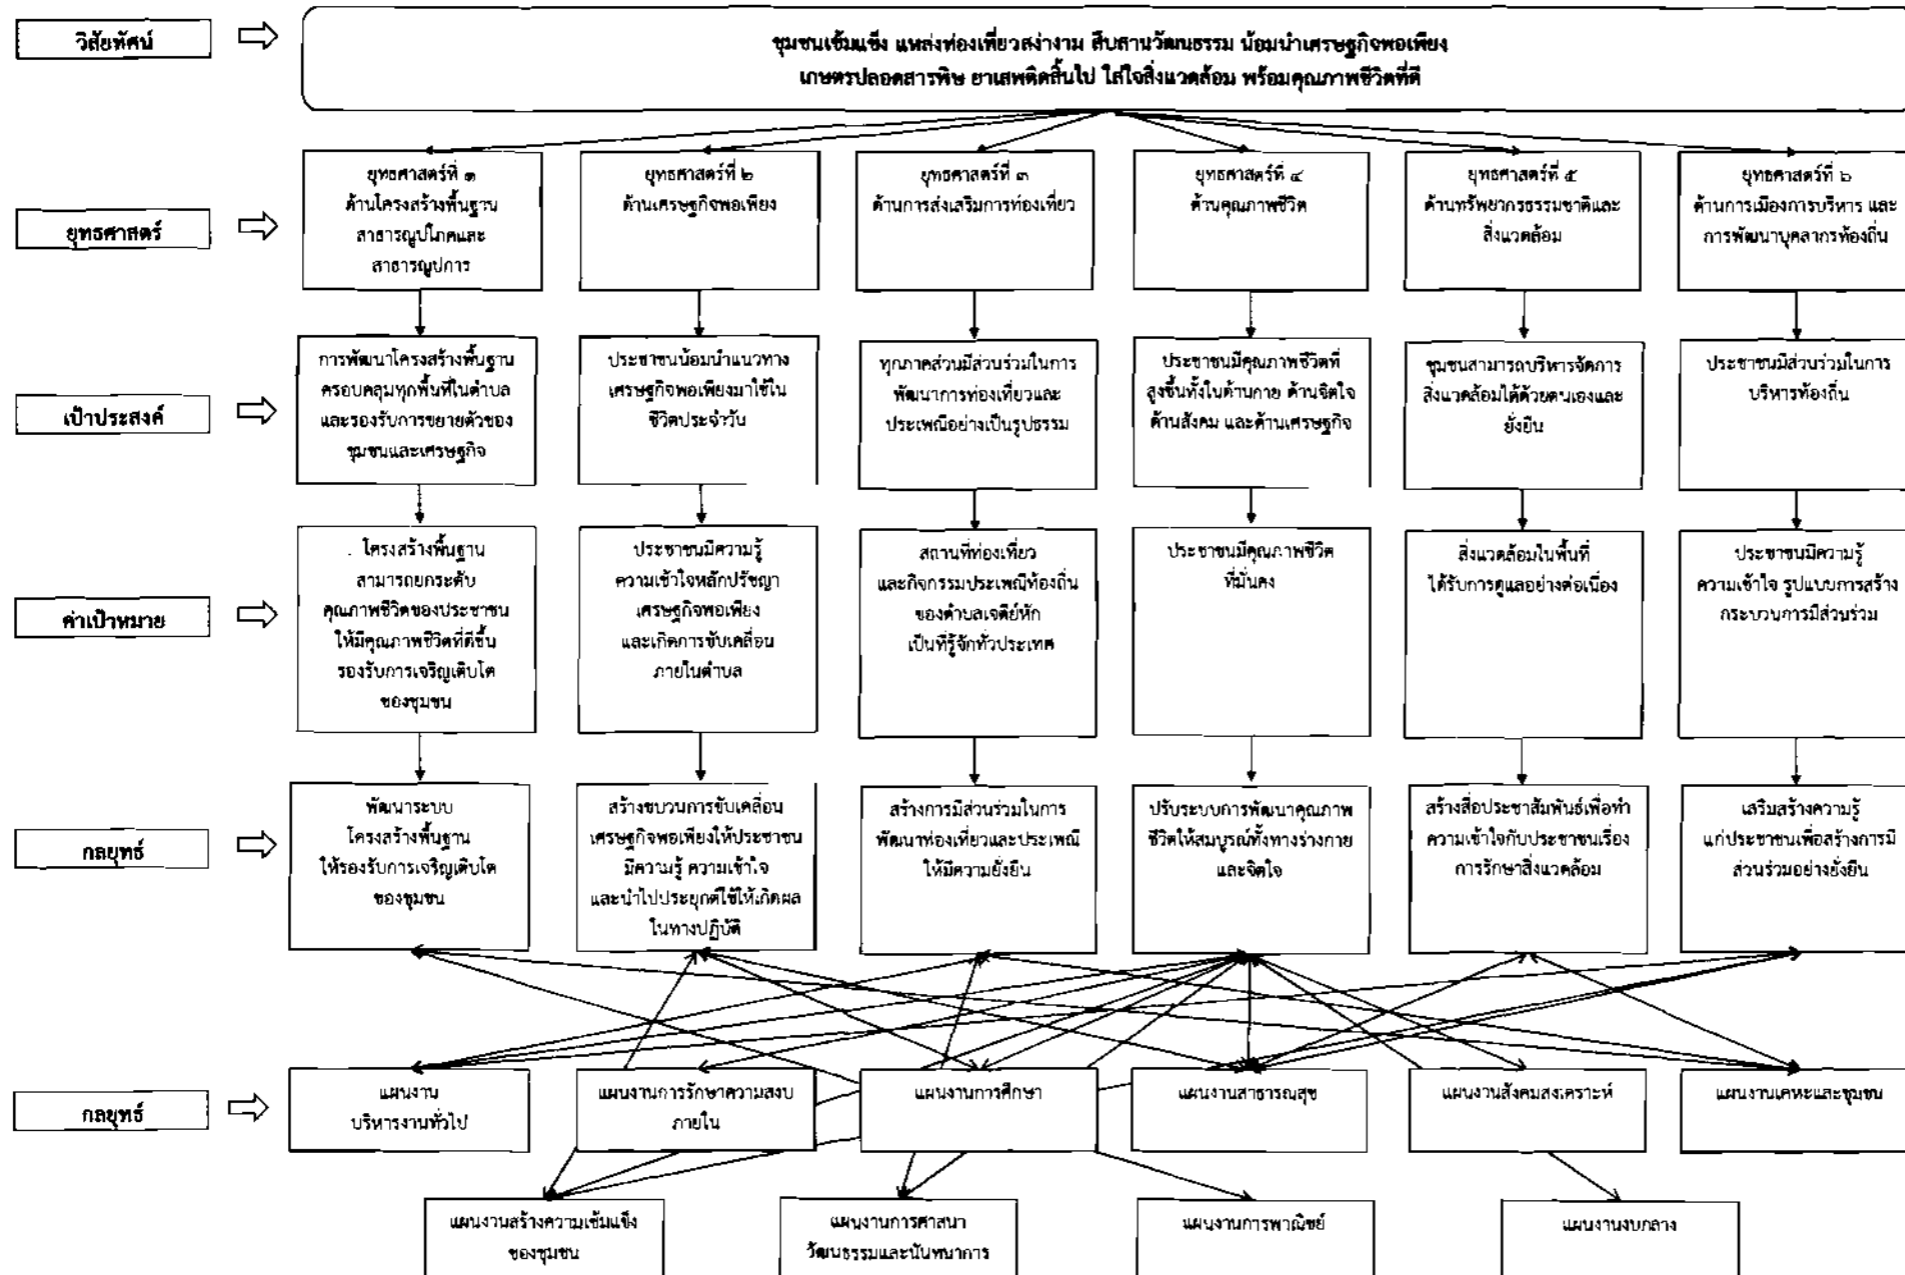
วิสัยทัศน์

ชุมชนเข้มแข็ง แหล่งท่องเที่ยวสง่างาม สืบสานวัฒนธรรม น้อมนำเศรษฐกิจพอเพียง เกษตรปลอดสารพิษ ยาเสพติดสิ้นไป ใส่ใจสิ่งแวดล้อม พร้อมคุณภาพชีวิตที่ดี

ยุทธศาสตร์

ยุทธศาสตร์ที่ ๑ ด้านโครงสร้างพื้นฐาน สาธารณูปโภคและสาธารณูปการ

ยุทธศาสตร์ที่ ๒ ด้านเศรษฐกิจพอเพียง

ยุทธศาสตร์ที่ ๓ ด้านการส่งเสริมการท่องเที่ยว

ยุทธศาสตร์ที่ ๔ ด้านคุณภาพชีวิต

ยุทธศาสตร์ที่ ๕ ด้านทรัพยากรธรรมชาติและสิ่งแวดล้อม

ยุทธศาสตร์ที่ ๖ ด้านการเมืองการบริหาร และการพัฒนาบุคลากรท้องถิ่น

เป้าประสงค์

การพัฒนาโครงสร้างพื้นฐานครอบคลุมทุกพื้นที่ในตำบลและรองรับการขยายตัวของชุมชนและเศรษฐกิจ

ประชาชนน้อมนำแนวทางเศรษฐกิจพอเพียงมาใช้ในชีวิตประจำวัน

ทุกภาคส่วนมีส่วนร่วมในการพัฒนาการท่องเที่ยวและประเพณีอย่างเป็นรูปธรรม

ประชาชนมีคุณภาพชีวิตที่สูงขึ้นทั้งในด้านกาย ด้านจิตใจ ด้านสังคม และด้านเศรษฐกิจ

ชุมชนสามารถบริหารจัดการสิ่งแวดล้อมได้ด้วยตนเองและยั่งยืน

ประชาชนมีส่วนร่วมในการบริหารท้องถิ่น

ค่าเป้าหมาย

. โครงสร้างพื้นฐานสามารถยกระดับคุณภาพชีวิตของประชาชนให้มีคุณภาพชีวิตที่ดีขึ้นรองรับการเจริญเติบโตของชุมชน

ประชาชนมีความรู้ความเข้าใจหลักปรัชญาเศรษฐกิจพอเพียงและเกิดการขับเคลื่อนภายในตำบล

สถานที่ท่องเที่ยวและกิจกรรมประเพณีท้องถิ่นของตำบลเจดีย์หักเป็นที่รู้จักทั่วประเทศ

ประชาชนมีคุณภาพชีวิตที่มั่นคง

สิ่งแวดล้อมในพื้นที่ได้รับการดูแลอย่างต่อเนื่อง

ประชาชนมีความรู้ความเข้าใจ รูปแบบการสร้างกระบวนการมีส่วนร่วม

กลยุทธ์

พัฒนาระบบโครงสร้างพื้นฐานให้รองรับการเจริญเติบโตของชุมชน

สร้างขบวนการขับเคลื่อนเศรษฐกิจพอเพียงให้ประชาชนมีความรู้ ความเข้าใจ และนำไปประยุกต์ใช้ให้เกิดผลในทางปฏิบัติ

สร้างการมีส่วนร่วมในการพัฒนาท่องเที่ยวและประเพณีให้มีความยั่งยืน

ปรับระบบการพัฒนาคุณภาพชีวิตให้สมบูรณ์ทั้งทางร่างกายและจิตใจ

สร้างสื่อประชาสัมพันธ์เพื่อทำความเข้าใจกับประชาชนเรื่องการรักษาสิ่งแวดล้อม

เสริมสร้างความรู้แก่ประชาชนเพื่อสร้างการมีส่วนร่วมอย่างยั่งยืน

กลยุทธ์

แผนงานบริหารงานทั่วไป

แผนงานการรักษาความสงบภายใน

แผนงานการศึกษา

แผนงานสาธารณสุข

แผนงานสังคมสงเคราะห์

แผนงานเคหะและชุมชน

แผนงานสร้างความเข้มแข็งของชุมชน

แผนงานการศาสนาวัฒนธรรมและนันทนาการ

แผนงานการพาณิชย์

แผนงานงบกลาง